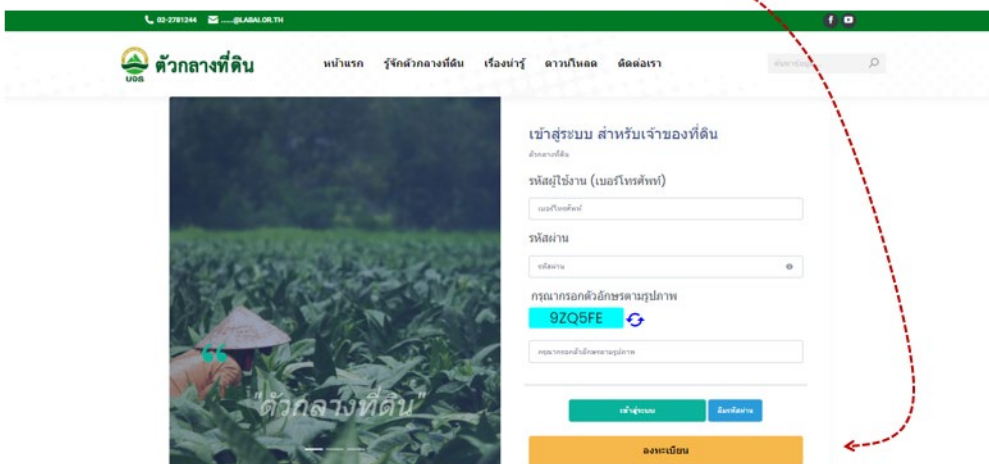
02-2781244 ....@LABAI.OR.TH

บจธ ตัวกลางที่ดิน

หน้าแรก รู้จักตัวกลางที่ดิน เรื่องน่ารู้ ดาวน์โหลด ติดต่อเรา

ค้นหาข้อมูล

เข้าสู่ระบบ สำหรับเจ้าของที่ดิน

ตัวกลางที่ดิน

รหัสผู้ใช้งาน (เบอร์โทรศัพท์)

เบอร์โทรศัพท์

รหัสผ่าน

รหัสผ่าน

กรุณากรอกตัวอักษรตามรูปภาพ

9ZQ5FE

กรุณากรอกตัวอักษรตามรูปภาพ

"ตัวกลางที่ดิน"

เข้าสู่ระบบ ลืมรหัสผ่าน

ลงทะเบียน